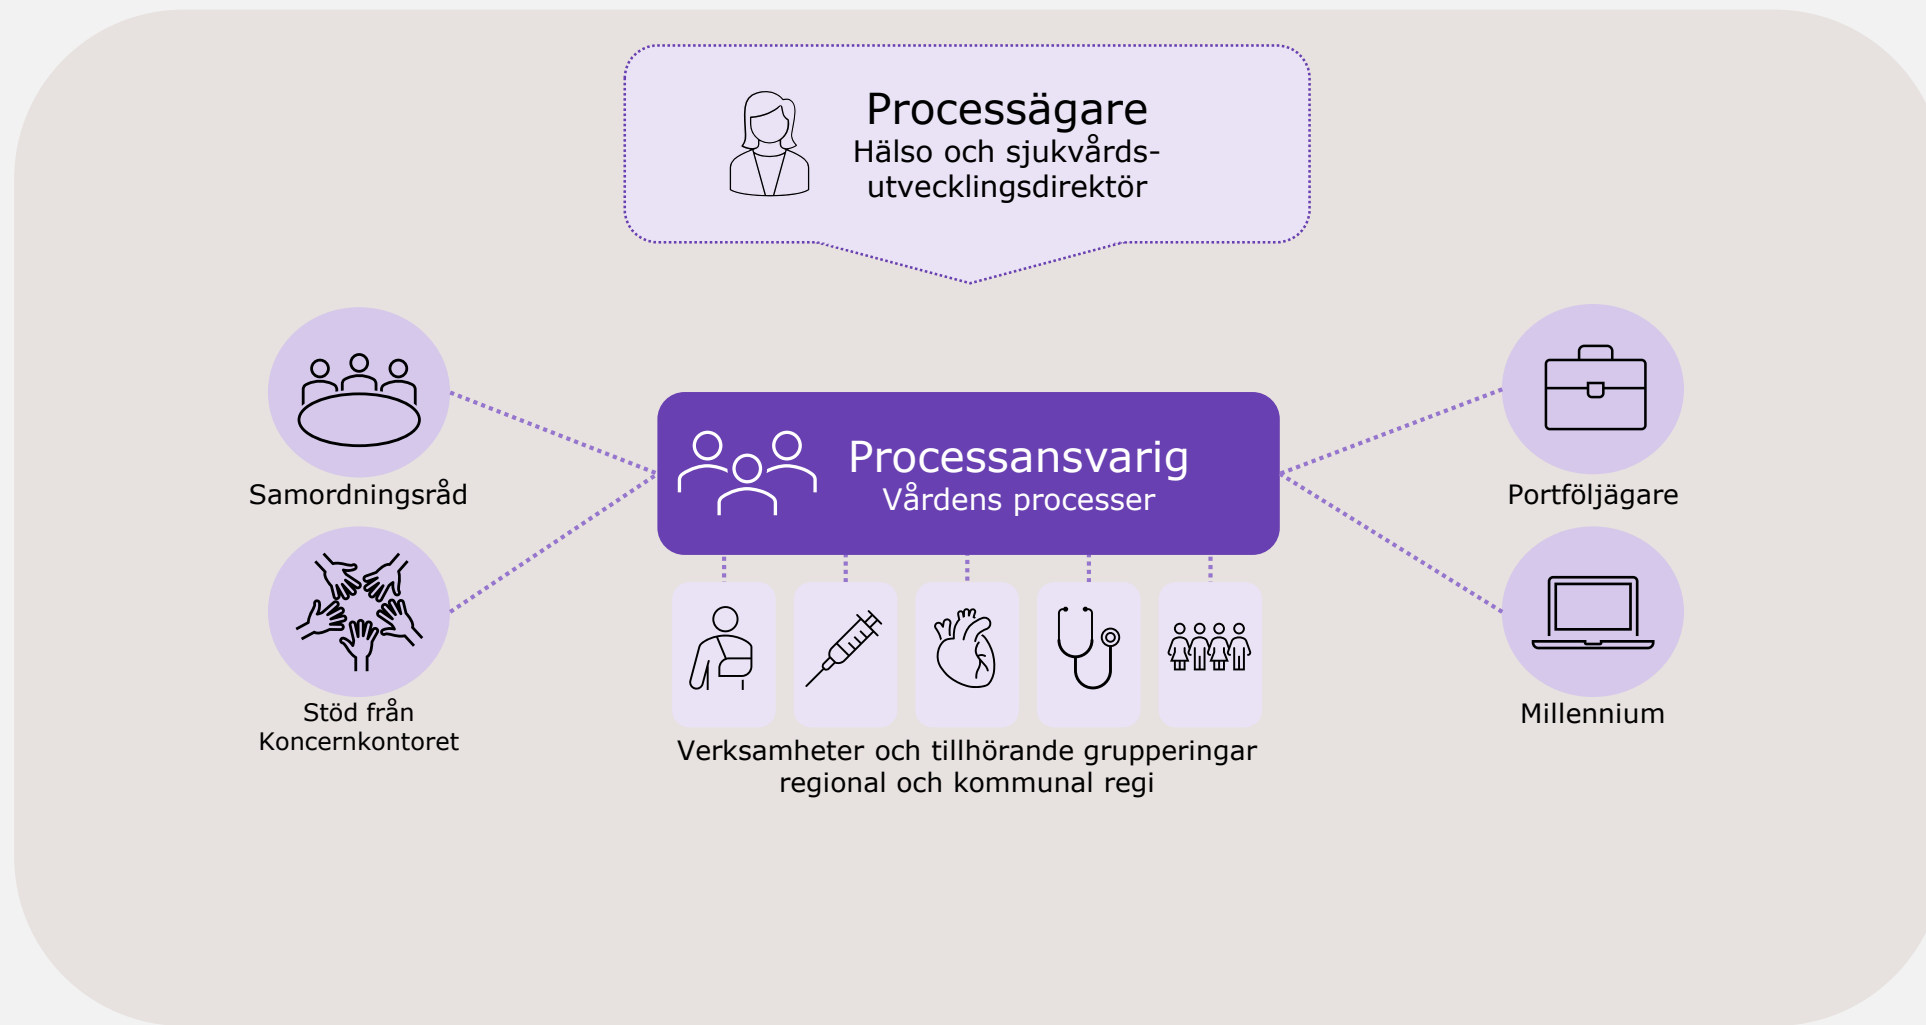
Processägare
Hälso och sjukvårds-utvecklingsdirektör

Samordningsråd

Stöd från Koncernkontoret

Processansvarig
Vårdens processer

Portföljägare

Millennium

Verksamheter och tillhörande grupperingar regional och kommunal regi